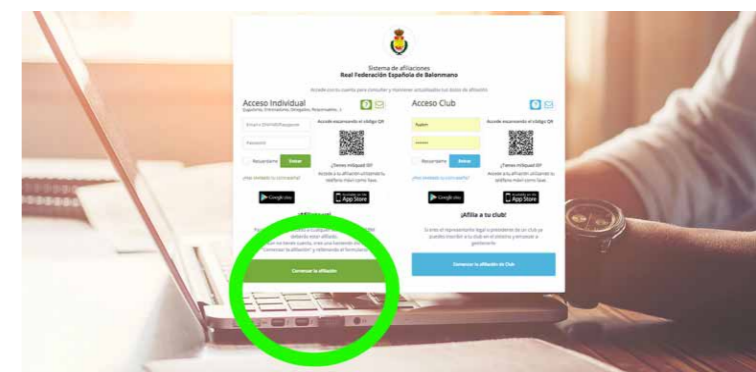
Sistema de afiliaciones
Real Federación Española de Balonmano

Accede con tu cuenta para consultar y mantener actualizados tus datos de afiliación

Acceso Individual
(Jugadores, Entrenadores, Delegados, Responsables...)

Email o DNI/NIE/Pasaporte

Password

Recuerdame Entrar

¿Has olvidado tu contraseña?

Accede escaneando el código QR

¿Tienes mSiguel ID?
Accede a tu afiliación utilizando tu teléfono móvil como llave.

Google play
App Store

¡Afíliate ya!

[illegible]

Comenzar la afiliación

Acceso Club

Accede escaneando el código QR

Recuerdame Entrar

¿Has olvidado tu contraseña?

¿Tienes mSiguel ID?
Accede a tu afiliación utilizando tu teléfono móvil como llave.

Google play
App Store

¡Afilia a tu club!

Si eres el representante legal (o presidente) de un club ya puedes inscribir a tu club en el sistema y empezar a gestionarlo.

Comenzar la afiliación de Club